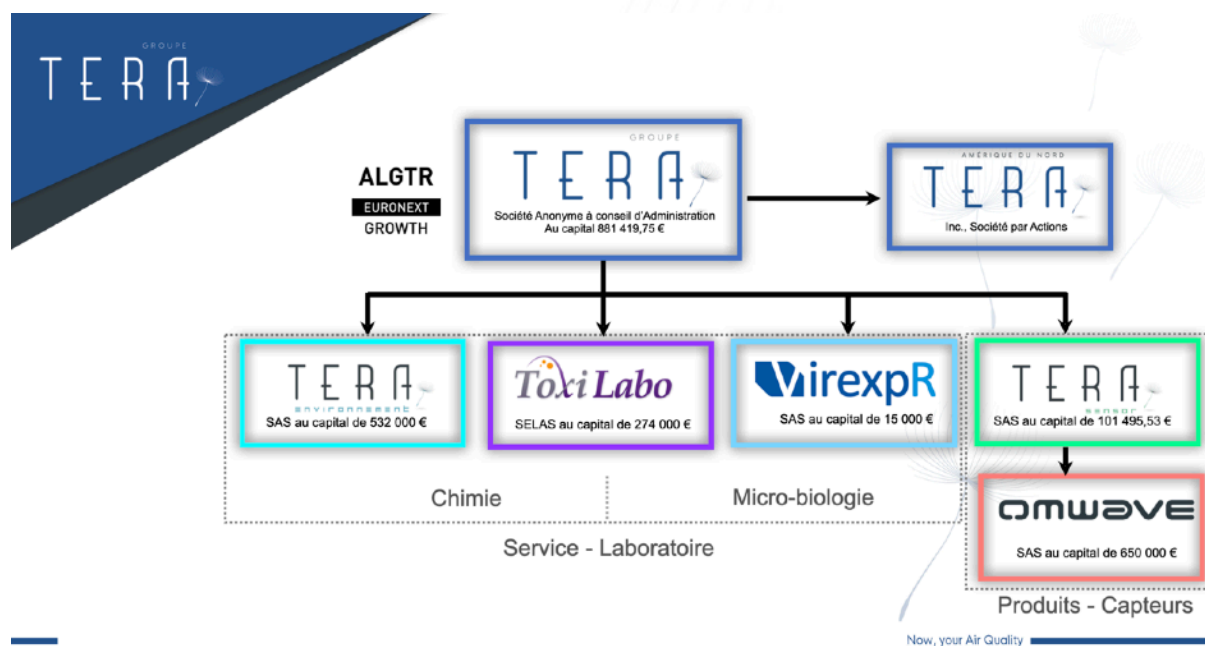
GROUPE
TERA

ALGTR
EURONEXT
GROWTH

GROUPE
TERA
Société Anonyme à conseil d'Administration
Au capital 881 419,75 €

AMÉRIQUE DU NORD
TERA
Inc., Société par Actions

TERA
environnement
SAS au capital de 532 000 €

ToxiLabo
SELAS au capital de 274 000 €

VirexpR
SAS au capital de 15 000 €

TERA
sensor
SAS au capital de 101 495,53 €

OMWAVE
SAS au capital de 650 000 €

Chimie

Micro-biologie

Service - Laboratoire

Produits - Capteurs

Now, your Air Quality